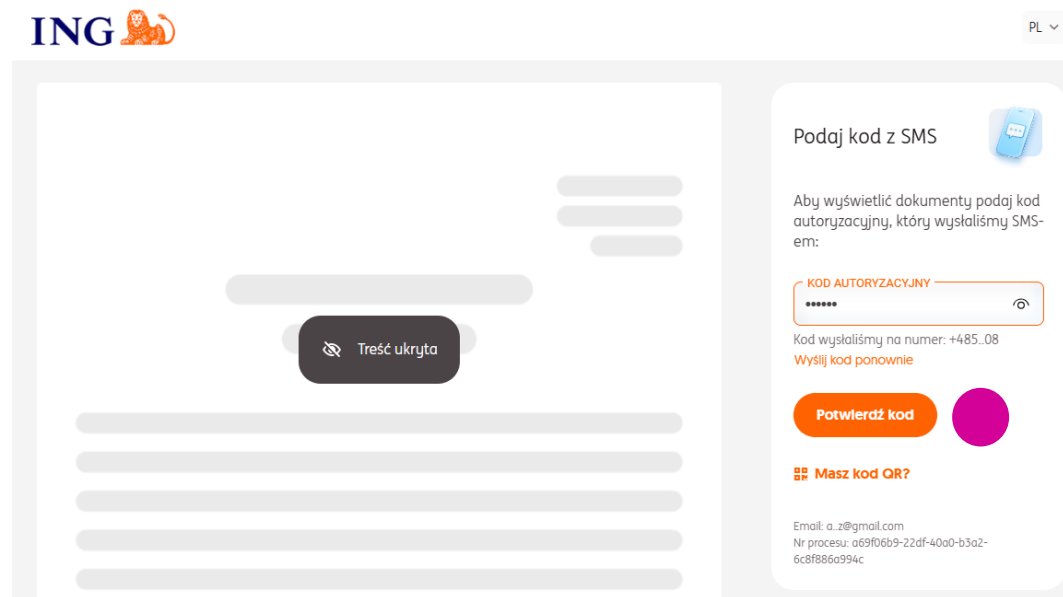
ING

PL

Treść ukryta

Podaj kod z SMS

Aby wyświetlić dokumenty podaj kod autoryzacyjny, który wysłaliśmy SMS-em:

KOD AUTORYZACYJNY

••••••

Kod wysłaliśmy na numer: +485...08

Wyślij kod ponownie

Potwierdź kod

Masz kod QR?

Email: a...z@gmail.com
Nr procesu: a69f06b9-22df-40a0-b3a2-6c8f886a994c